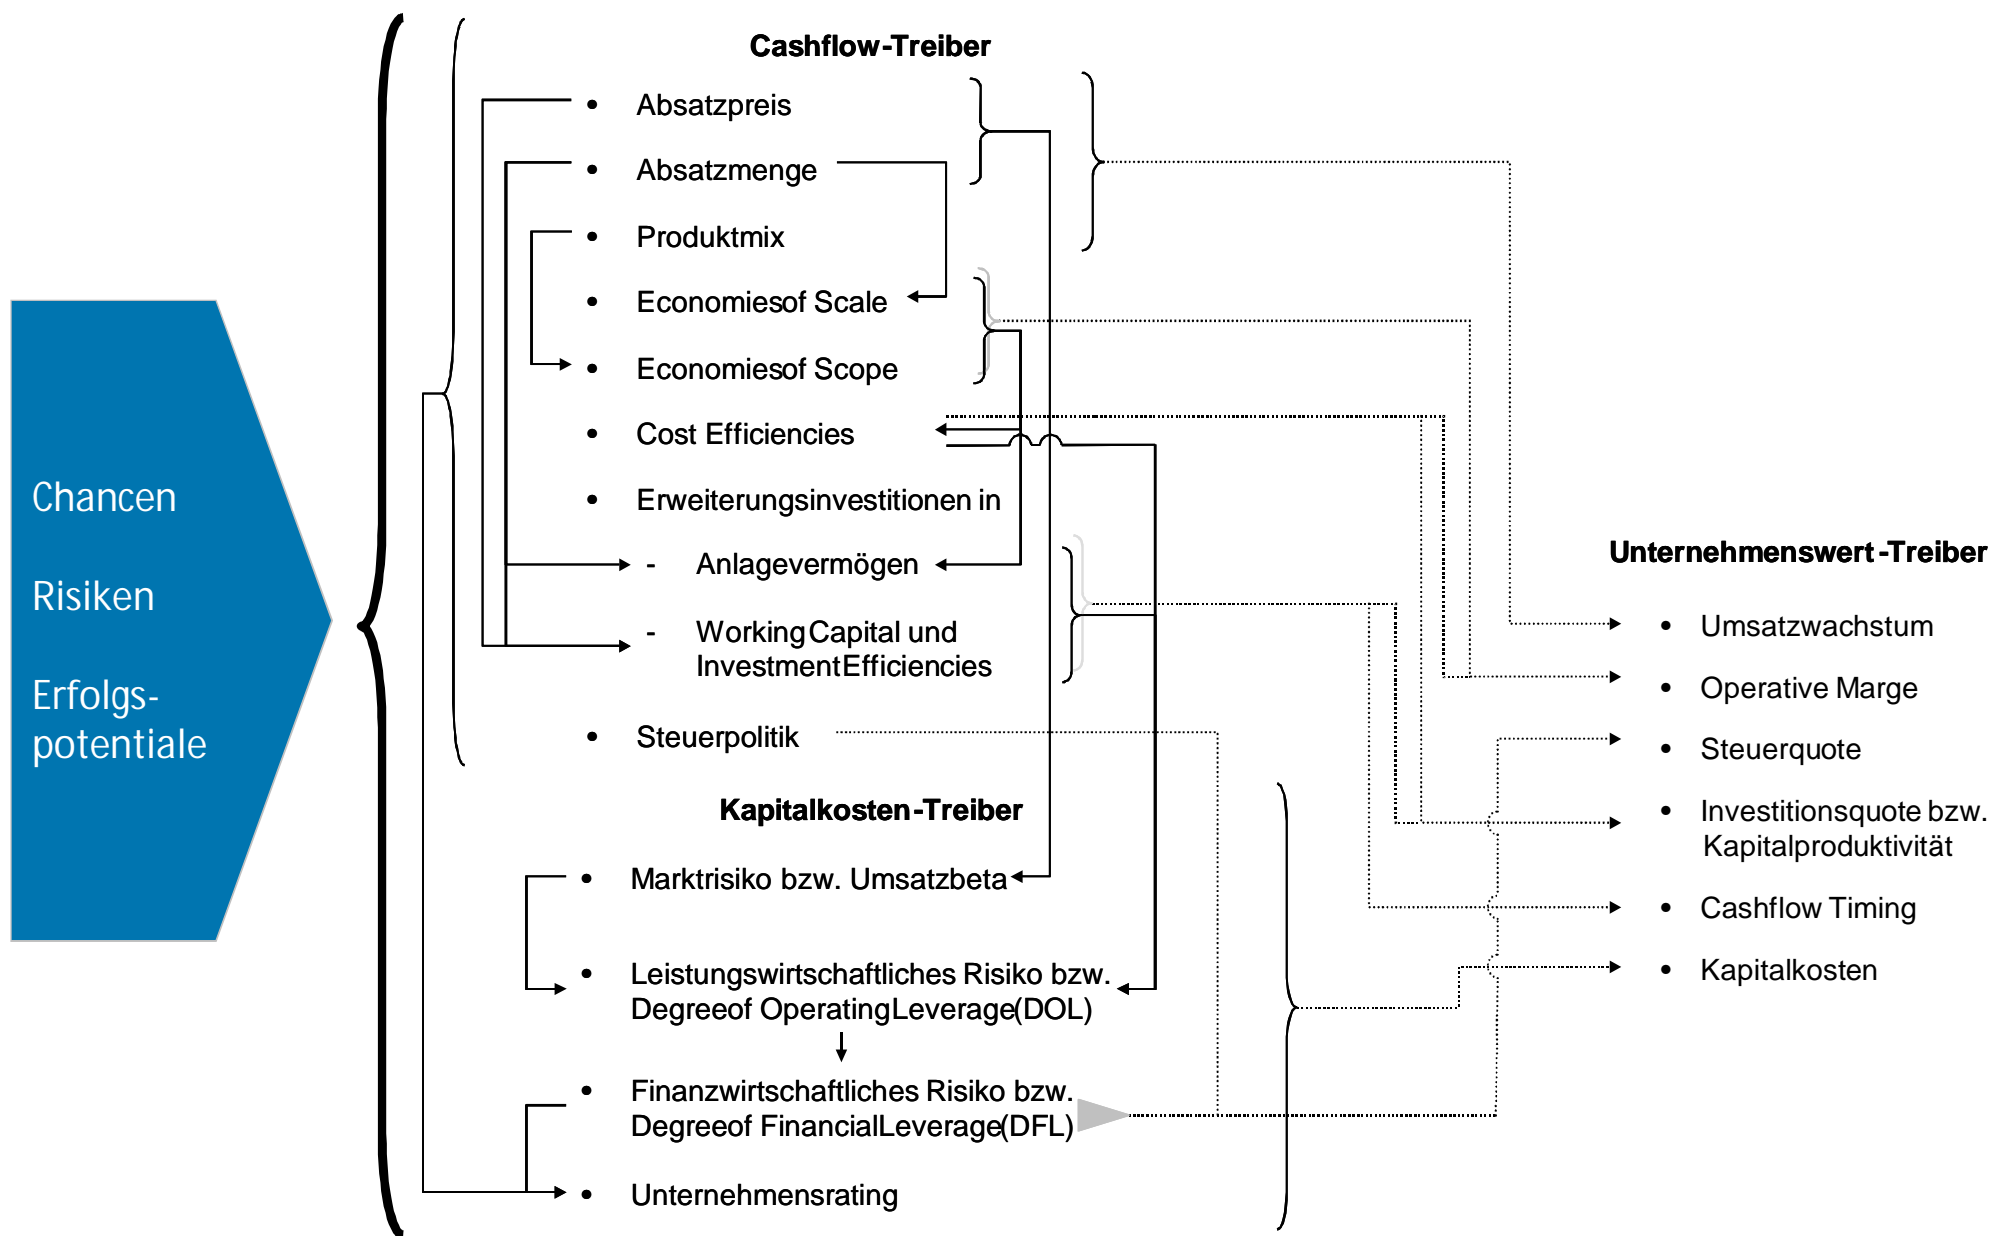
Chancen

Risiken

Erfolgs-potentiale

Cashflow-Treiber

• Absatzpreis
• Absatzmenge
• Produktmix
• Economiesof Scale
• Economiesof Scope
• Cost Efficiencies
• Erweiterungsinvestitionen in
- Anlagevermögen
- Working Capital und Investment Efficiencies
• Steuerpolitik

Kapitalkosten-Treiber

• Marktrisiko bzw. Umsatzbeta
• Leistungswirtschaftliches Risiko bzw. Degreeof Operating Leverage(DOL)
• Finanzwirtschaftliches Risiko bzw. Degreeof Financial Leverage(DFL)
• Unternehmensrating

Unternehmenswert-Treiber

• Umsatzwachstum
• Operative Marge
• Steuerquote
• Investitionsquote bzw. Kapitalproduktivität
• Cashflow Timing
• Kapitalkosten